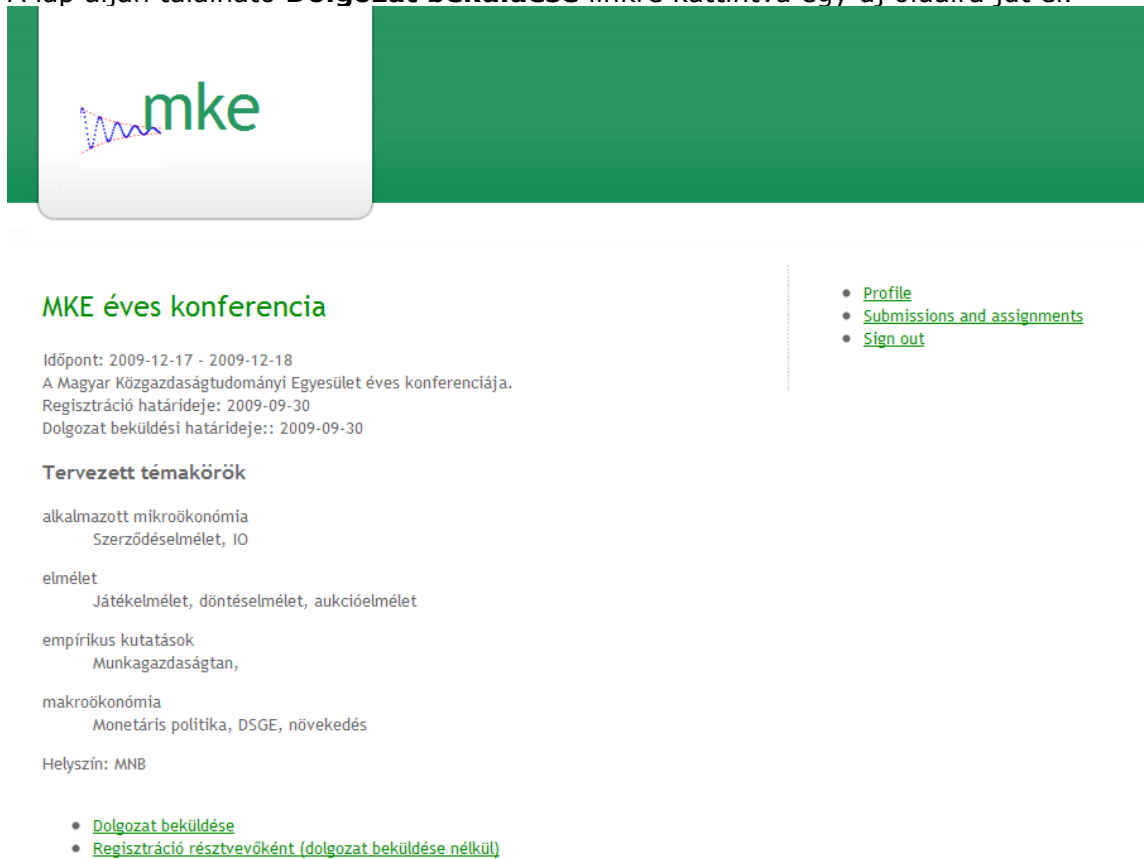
A lap alján található **Dolgozat beküldése** linkre kattintva egy új oldalra jut el.

mke

MKE éves konferencia

Időpont: 2009-12-17 - 2009-12-18
A Magyar Közgazdaságtudományi Egyesület éves konferenciája.
Regisztráció határideje: 2009-09-30
Dolgozat beküldési határideje:: 2009-09-30

Tervezett témakörök

alkalmazott mikroökonómia
Szerződéselmélet, IO

elmélet
Játékelmélet, döntéselmélet, aukcióelmélet

empírikus kutatások
Munkagazdaságtan,

makroökonómia
Monetáris politika, DSGE, növekedés

Helyszín: MNB

- Dolgozat beküldése
- Regisztráció résztvevőként (dolgozat beküldése nélkül)

- Profile
- Submissions and assignments
- Sign out